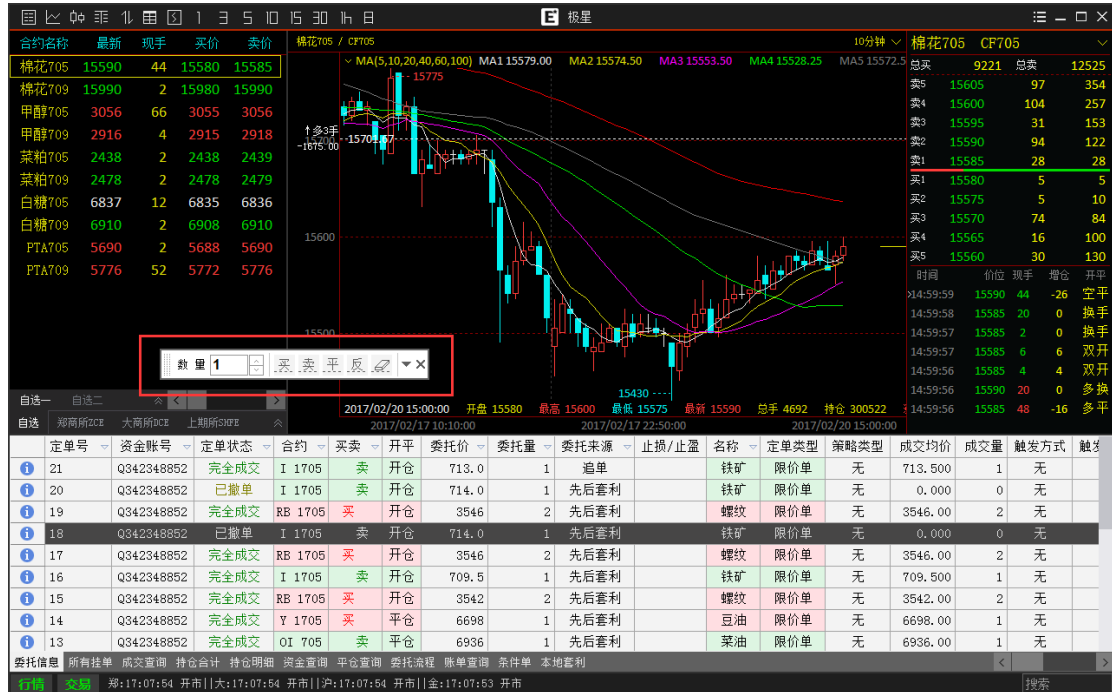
1 3 5 10 15 30

极星

| 合约名称 | 最新 | 现手 | 买价 | 卖价 |
|---|---|---|---|---|
| 棉花705 | 15590 | 44 | 15580 | 15585 |
| 棉花709 | 15990 | 2 | 15980 | 15990 |
| 甲醇705 | 3056 | 66 | 3055 | 3056 |
| 甲醇709 | 2916 | 4 | 2915 | 2918 |
| 菜粕705 | 2438 | 2 | 2438 | 2439 |
| 菜粕709 | 2478 | 2 | 2478 | 2479 |
| 白糖705 | 6837 | 12 | 6835 | 6836 |
| 白糖709 | 6910 | 2 | 6908 | 6910 |
| PTA705 | 5690 | 2 | 5688 | 5690 |
| PTA709 | 5776 | 52 | 5772 | 5776 |

自选一 自选二

自选 郑商所ZCE 大商所DCE 上期所SHFE

棉花705 / CF705

10分钟

MA(5,10,20,40,60,100) MA1 15579.00 MA2 15574.50 MA3 15553.50 MA4 15528.25 MA5 15572.5

15775

↑多3手 -1675.00 15701.67

15600

15500

15430

数 量 1 买 卖 平 反

2017/02/20 15:00:00 开盘 15580 最高 15600 最低 15575 最新 15590 总手 4692 持仓 300522

2017/02/17 10:10:00 2017/02/17 22:50:00 2017/02/20 15:00:00

棉花705 CF705

| 总买 | 9221 | 总卖 | 12525 |
|---|---|---|---|
| 卖5 | 15605 | 97 | 354 |
| 卖4 | 15600 | 104 | 257 |
| 卖3 | 15595 | 31 | 153 |
| 卖2 | 15590 | 94 | 122 |
| 卖1 | 15585 | 28 | 28 |
| 买1 | 15580 | 5 | 5 |
| 买2 | 15575 | 5 | 10 |
| 买3 | 15570 | 74 | 84 |
| 买4 | 15565 | 16 | 100 |
| 买5 | 15560 | 30 | 130 |

| 时间 | 价位 | 现手 | 增仓 | 开平 |
|---|---|---|---|---|
| 14:59:59 | 15590 | 44 | -26 | 空平 |
| 14:59:58 | 15585 | 20 | 0 | 换手 |
| 14:59:57 | 15585 | 2 | 0 | 换手 |
| 14:59:57 | 15585 | 6 | 6 | 双开 |
| 14:59:56 | 15585 | 4 | 4 | 双开 |
| 14:59:56 | 15590 | 20 | 0 | 多换 |
| 14:59:56 | 15585 | 48 | -16 | 多平 |

| | 定单号 | 资金账号 | 定单状态 | 合约 | 买卖 | 开平 | 委托价 | 委托量 | 委托来源 | 止损/止盈 | 名称 | 定单类型 | 策略类型 | 成交均价 | 成交量 | 触发方式 | 触发 |
|---|---|---|---|---|---|---|---|---|---|---|---|---|---|---|---|---|---|
| | 21 | Q342348852 | 完全成交 | I 1705 | 卖 | 开仓 | 713.0 | 1 | 追单 | | 铁矿 | 限价单 | 无 | 713.500 | 1 | 无 | |
| | 20 | Q342348852 | 已撤单 | I 1705 | 卖 | 开仓 | 714.0 | 1 | 先后套利 | | 铁矿 | 限价单 | 无 | 0.000 | 0 | 无 | |
| | 19 | Q342348852 | 完全成交 | RB 1705 | 买 | 开仓 | 3546 | 2 | 先后套利 | | 螺纹 | 限价单 | 无 | 3546.00 | 2 | 无 | |
| | 18 | Q342348852 | 已撤单 | I 1705 | 卖 | 开仓 | 714.0 | 1 | 先后套利 | | 铁矿 | 限价单 | 无 | 0.000 | 0 | 无 | |
| | 17 | Q342348852 | 完全成交 | RB 1705 | 买 | 开仓 | 3546 | 2 | 先后套利 | | 螺纹 | 限价单 | 无 | 3546.00 | 2 | 无 | |
| | 16 | Q342348852 | 完全成交 | I 1705 | 卖 | 开仓 | 709.5 | 1 | 先后套利 | | 铁矿 | 限价单 | 无 | 709.500 | 1 | 无 | |
| | 15 | Q342348852 | 完全成交 | RB 1705 | 买 | 开仓 | 3542 | 2 | 先后套利 | | 螺纹 | 限价单 | 无 | 3542.00 | 2 | 无 | |
| | 14 | Q342348852 | 完全成交 | Y 1705 | 买 | 平仓 | 6698 | 1 | 先后套利 | | 豆油 | 限价单 | 无 | 6698.00 | 1 | 无 | |
| | 13 | Q342348852 | 完全成交 | OI 705 | 卖 | 平仓 | 6936 | 1 | 先后套利 | | 菜油 | 限价单 | 无 | 6936.00 | 1 | 无 | |

委托信息 所有挂单 成交查询 持仓合计 持仓明细 资金查询 平仓查询 委托流程 账单查询 条件单 本地套利

行情 交易 郑:17:07:54 开市||大:17:07:54 开市||沪:17:07:54 开市||金:17:07:53 开市 搜索